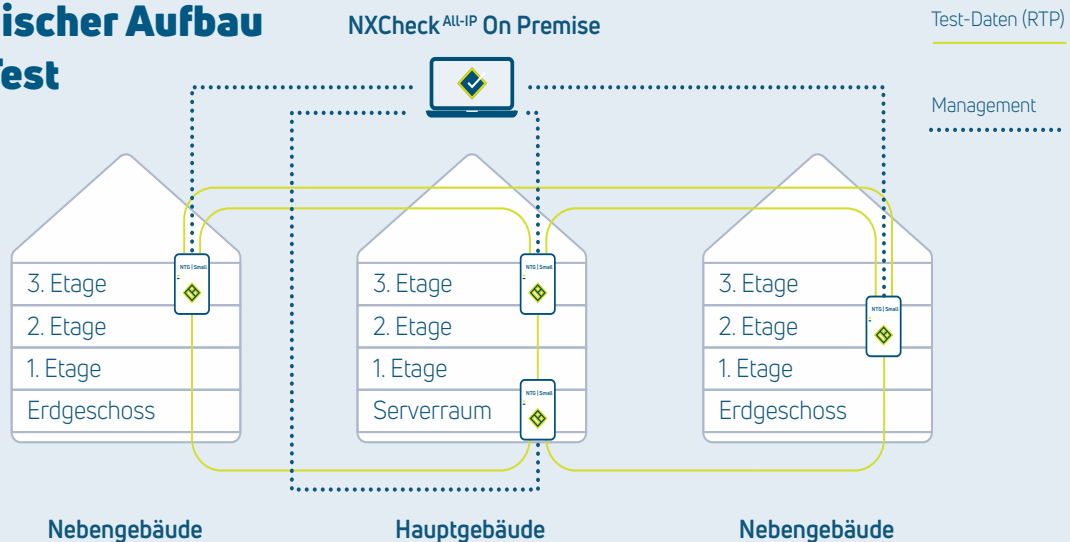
ischer Aufbau
Test

NXCheck$^{All-IP}$ On Premise

Test-Daten (RTP)

Management

NTG | Small

3. Etage
2. Etage
1. Etage
Erdgeschoss

NTG | Small

3. Etage
2. Etage
1. Etage
Serverraum

NTG | Small

NTG | Small

3. Etage
2. Etage
1. Etage
Erdgeschoss

Nebengebäude

Hauptgebäude

Nebengebäude